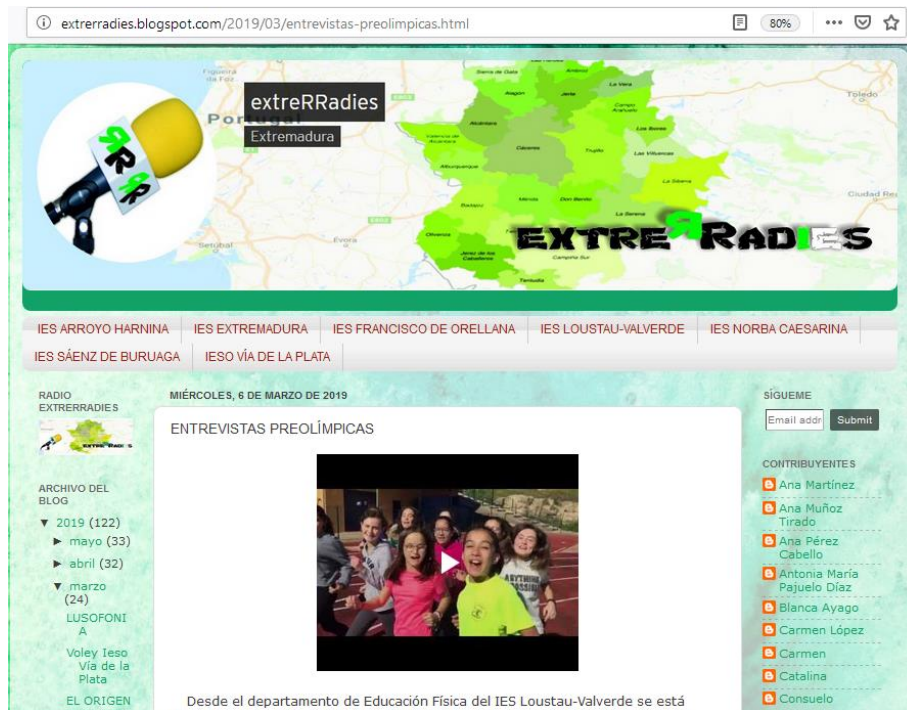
extrerradies.blogspot.com/2019/03/entrevistas-preolimpicas.html

80%

extreRRadies
Extremadura

Portugal

Toledo

Ciudad Re

Setúbal

Évora

EXTRERRADIES

IES ARROYO HARNINA | IES EXTREMADURA | IES FRANCISCO DE ORELLANA | IES LOUSTAU-VALVERDE | IES NORBA CAESARINA | IES SÁENZ DE BURUAGA | IESO VÍA DE LA PLATA

RADIO EXTRERRADIES

ARCHIVO DEL BLOG

▼ 2019 (122)
► mayo (33)
► abril (32)
▼ marzo (24)
LUSOFONIA
Voley Ieso Vía de la Plata
EL ORIGEN

MIÉRCOLES, 6 DE MARZO DE 2019

ENTREVISTAS PREOLÍMPICAS

Desde el departamento de Educación Física del IES Loustau-Valverde se está

SÍGUEME

Email addr
Submit

CONTRIBUYENTES

Ana Martínez
Ana Muñoz Tirado
Ana Pérez Cabello
Antonia María Pajuelo Díaz
Blanca Ayago
Carmen López
Carmen
Catalina
Consuelo